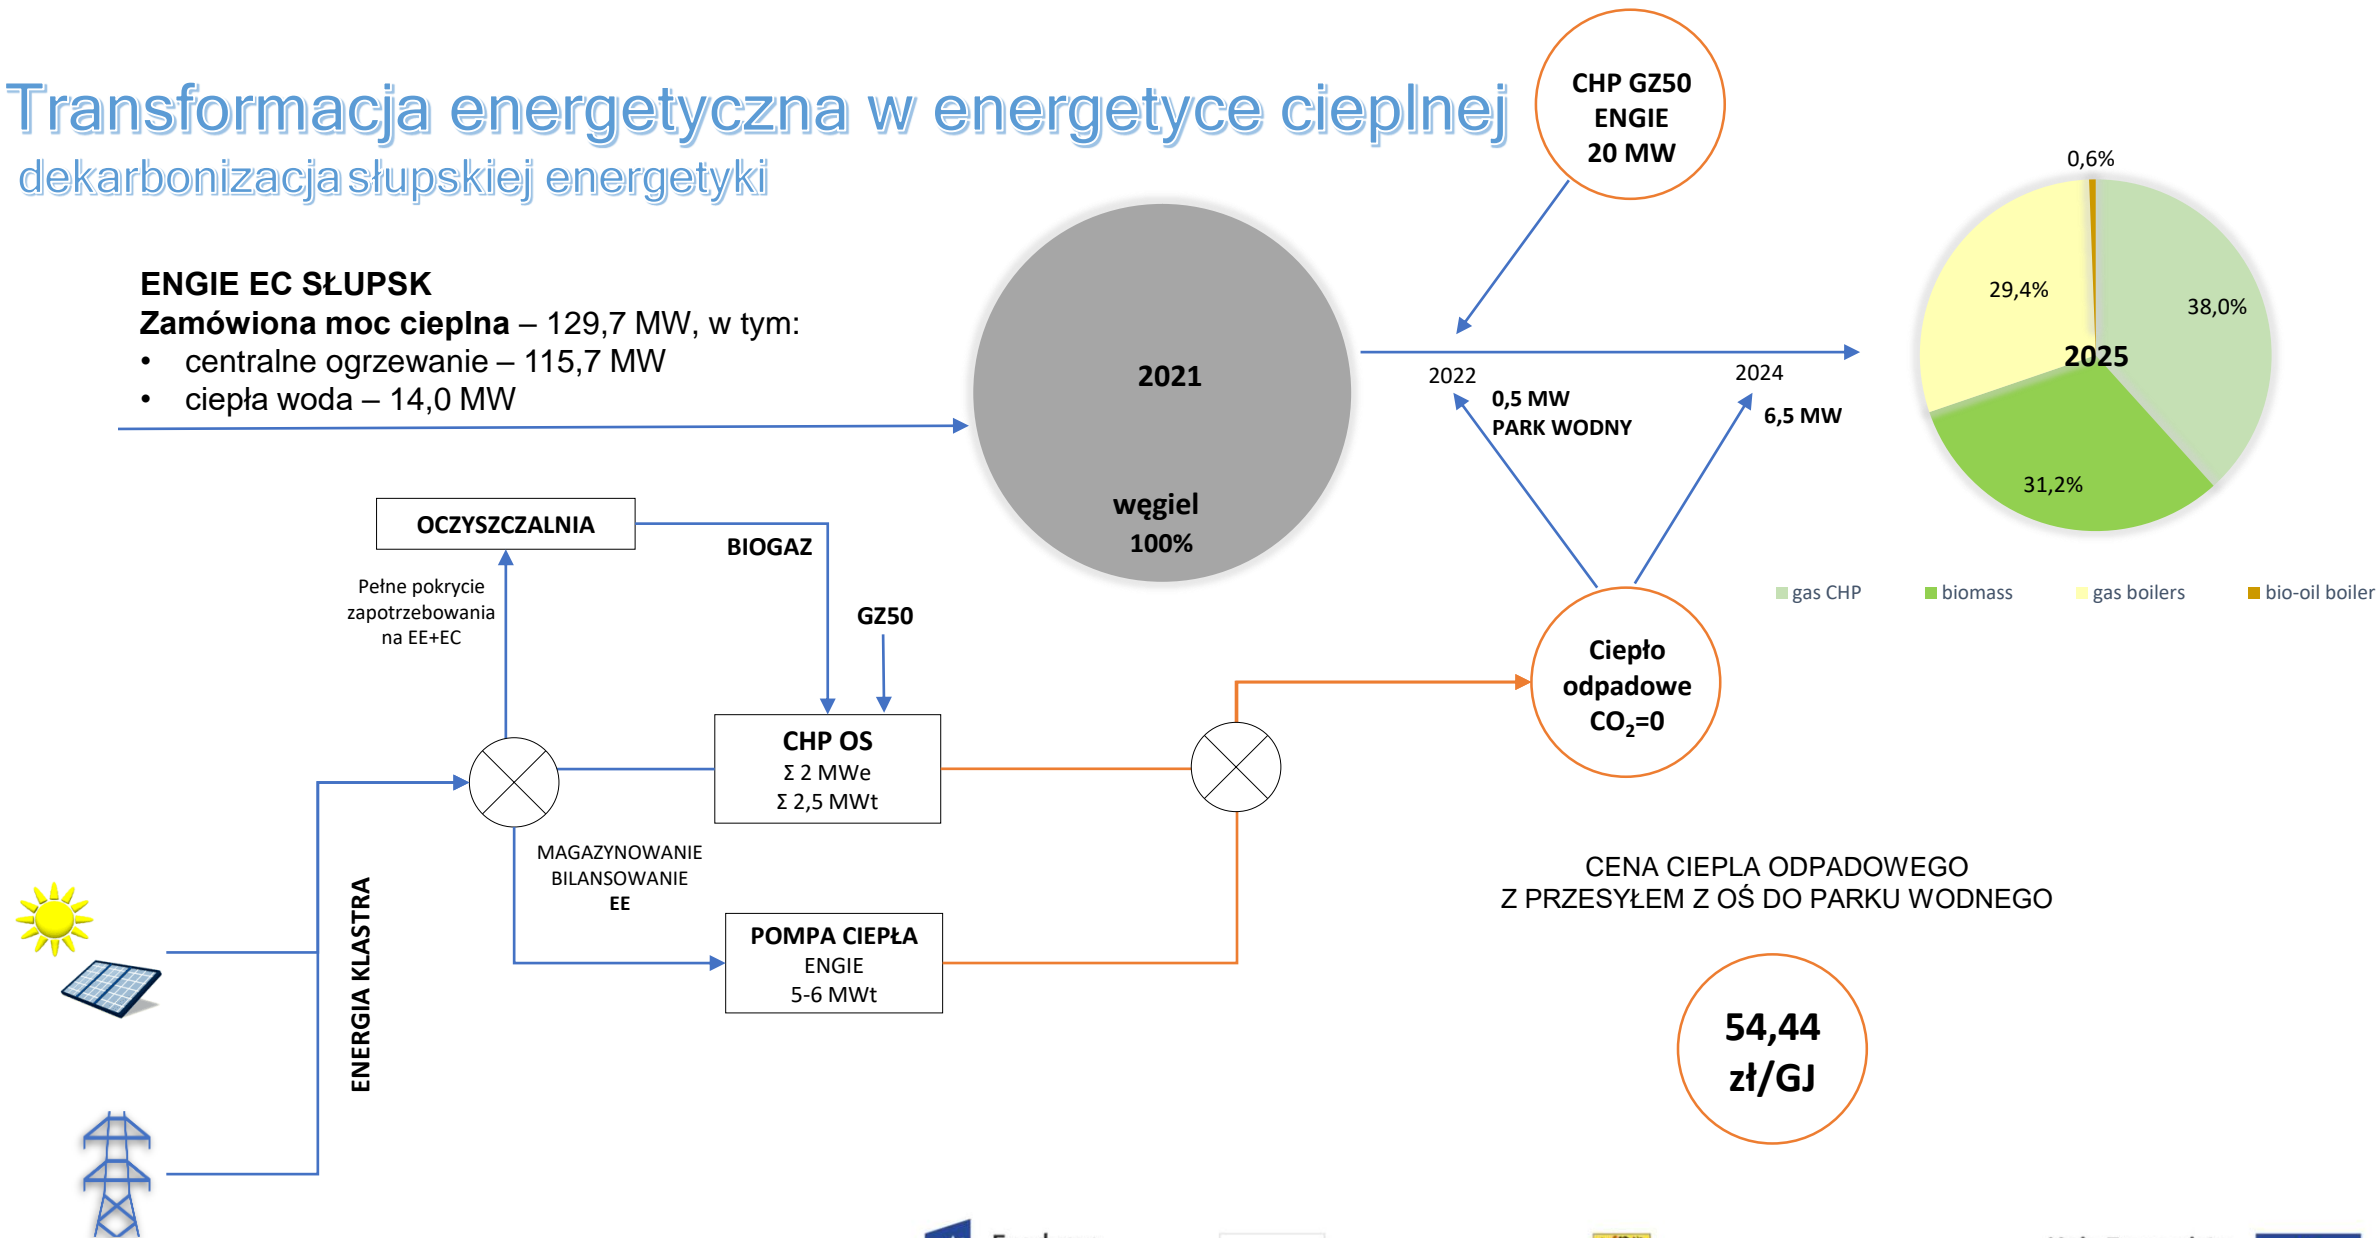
Transformacja energetyczna w energetyce cieplnej
dekarbonizacja słupskiej energetyki

ENGIE EC SŁUPSK
**Zamówiona moc cieplna** – 129,7 MW, w tym:
• centralne ogrzewanie – 115,7 MW
• ciepła woda – 14,0 MW

2021
węgiel
100%

CHP GZ50
ENGIE
20 MW

2022
0,5 MW
PARK WODNY

2024
6,5 MW

0,6%
29,4%
38,0%
2025
31,2%

gas CHP
biomass
gas boilers
bio-oil boiler

OCZYSZCZALNIA
BIOGAZ
GZ50
Pełne pokrycie zapotrzebowania na EE+EC

CHP OS
Σ 2 MWe
Σ 2,5 MWt

Ciepło odpadowe
$CO_2$=0

MAGAZYNOWANIE
BILANSOWANIE
EE

POMPA CIEPŁA
ENGIE
5-6 MWt

ENERGIA KLASTRA

CENA CIEPLA ODPADOWEGO
Z PRZESYŁEM Z OŚ DO PARKU WODNEGO

54,44
zł/GJ